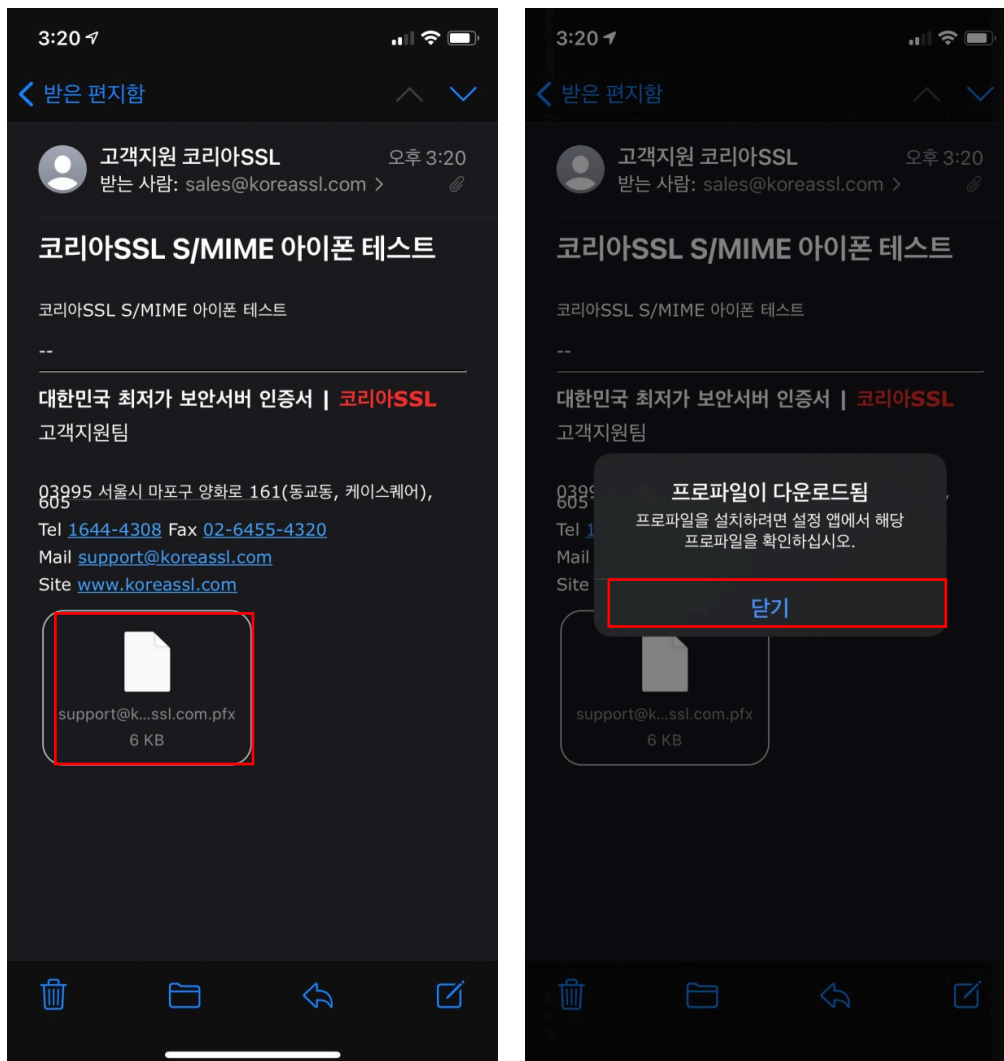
3:20

받은 편지함

고객지원 코리아SSL
오후 3:20
받는 사람: sales@koreassl.com >

코리아SSL S/MIME 아이폰 테스트

코리아SSL S/MIME 아이폰 테스트

--

대한민국 최저가 보안서버 인증서 | 코리아SSL
고객지원팀

03995 서울시 마포구 양화로 161(동교동, 케이스퀘어), 605
Tel 1644-4308 Fax 02-6455-4320
Mail support@koreassl.com
Site www.koreassl.com

support@k...ssl.com.pfx
6 KB

3:20

받은 편지함

고객지원 코리아SSL
오후 3:20
받는 사람: sales@koreassl.com >

코리아SSL S/MIME 아이폰 테스트

코리아SSL S/MIME 아이폰 테스트

--

대한민국 최저가 보안서버 인증서 | 코리아SSL
고객지원팀

0399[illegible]
Tel 1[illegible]
Mail
Site

프로파일이 다운로드됨
프로파일을 설치하려면 설정 앱에서 해당 프로파일을 확인하십시오.

닫기

support@k...ssl.com.pfx
6 KB